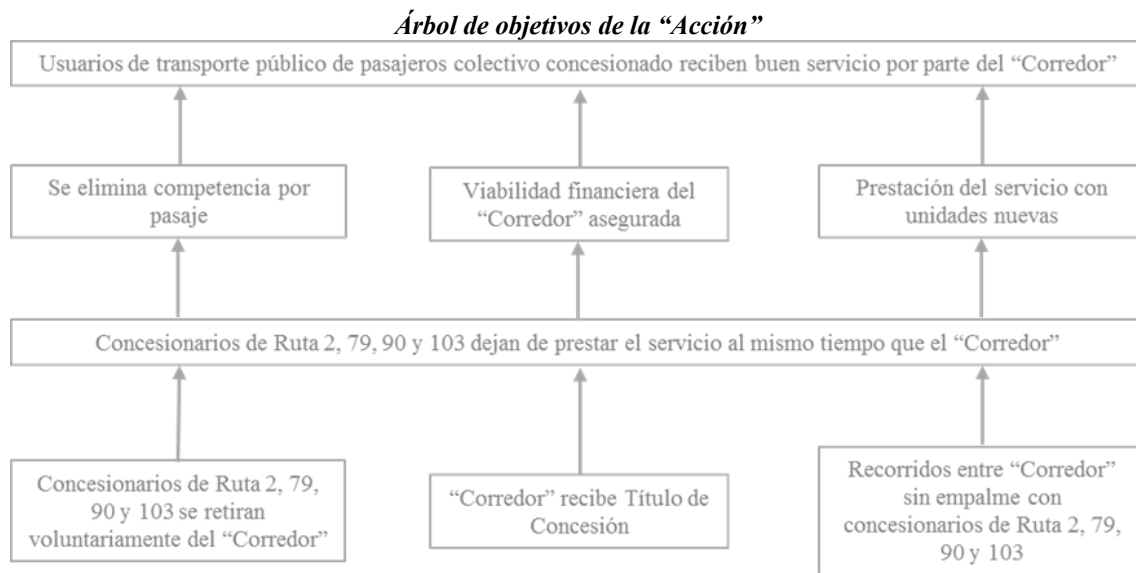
Árbol de objetivos de la "Acción"

Usuarios de transporte público de pasajeros colectivo concesionado reciben buen servicio por parte del "Corredor"

Se elimina competencia por pasaje

Viabilidad financiera del "Corredor" asegurada

Prestación del servicio con unidades nuevas

Concesionarios de Ruta 2, 79, 90 y 103 dejan de prestar el servicio al mismo tiempo que el "Corredor"

Concesionarios de Ruta 2, 79, 90 y 103 se retiran voluntariamente del "Corredor"

"Corredor" recibe Título de Concesión

Recorridos entre "Corredor" sin empalme con concesionarios de Ruta 2, 79, 90 y 103